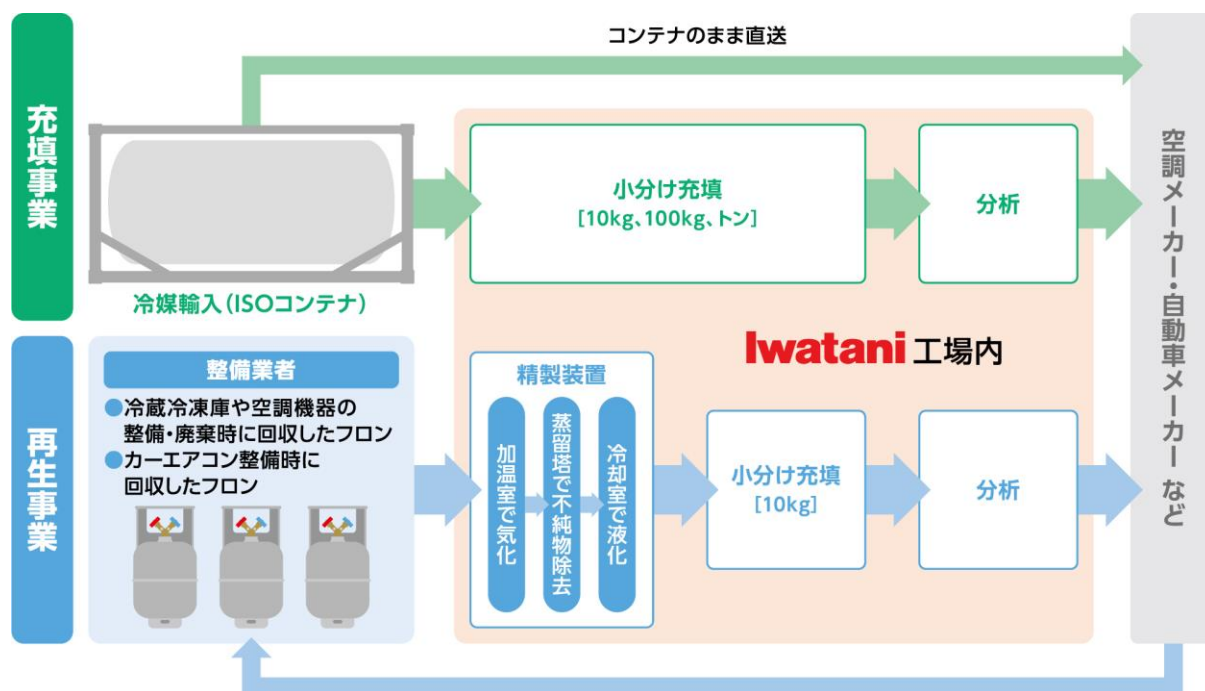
充填事業

コンテナのまま直送

冷媒輸入（ISOコンテナ）

小分け充填
［10kg、100kg、トン］

分析

Iwatani 工場内

再生事業

整備業者
●冷蔵冷凍庫や空調機器の整備・廃棄時に回収したフロン
●カーエアコン整備時に回収したフロン

精製装置
加温室で気化
蒸留塔で不純物除去
冷却室で液化

小分け充填
［10kg］

分析

空調メーカー・自動車メーカー など